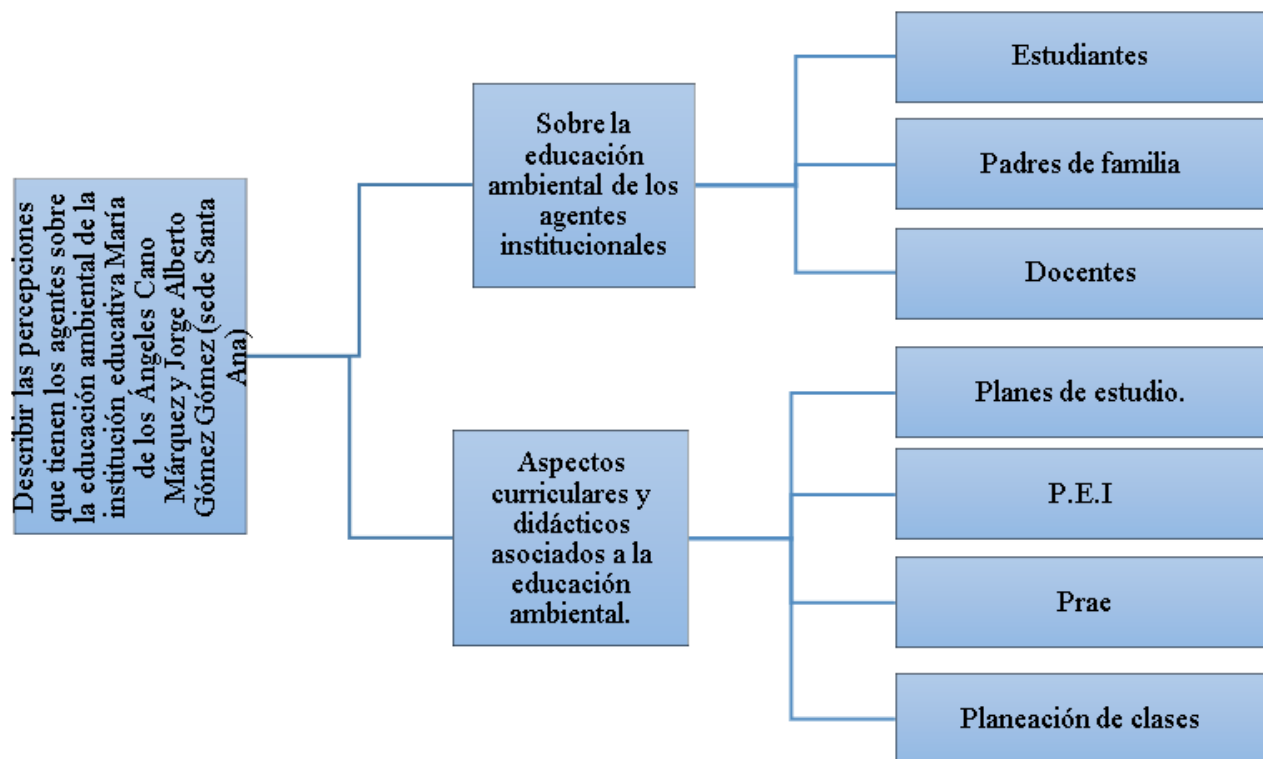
Describir las percepciones que tienen los agentes sobre la educación ambiental de la institución educativa María de los Ángeles Cano Márquez y Jorge Alberto Gómez Gómez (sede Santa Ana)

Sobre la educación ambiental de los agentes institucionales

Estudiantes

Padres de familia

Docentes

Aspectos curriculares y didácticos asociados a la educación ambiental.

Planes de estudio.

P.E.I

Prae

Planeación de clases